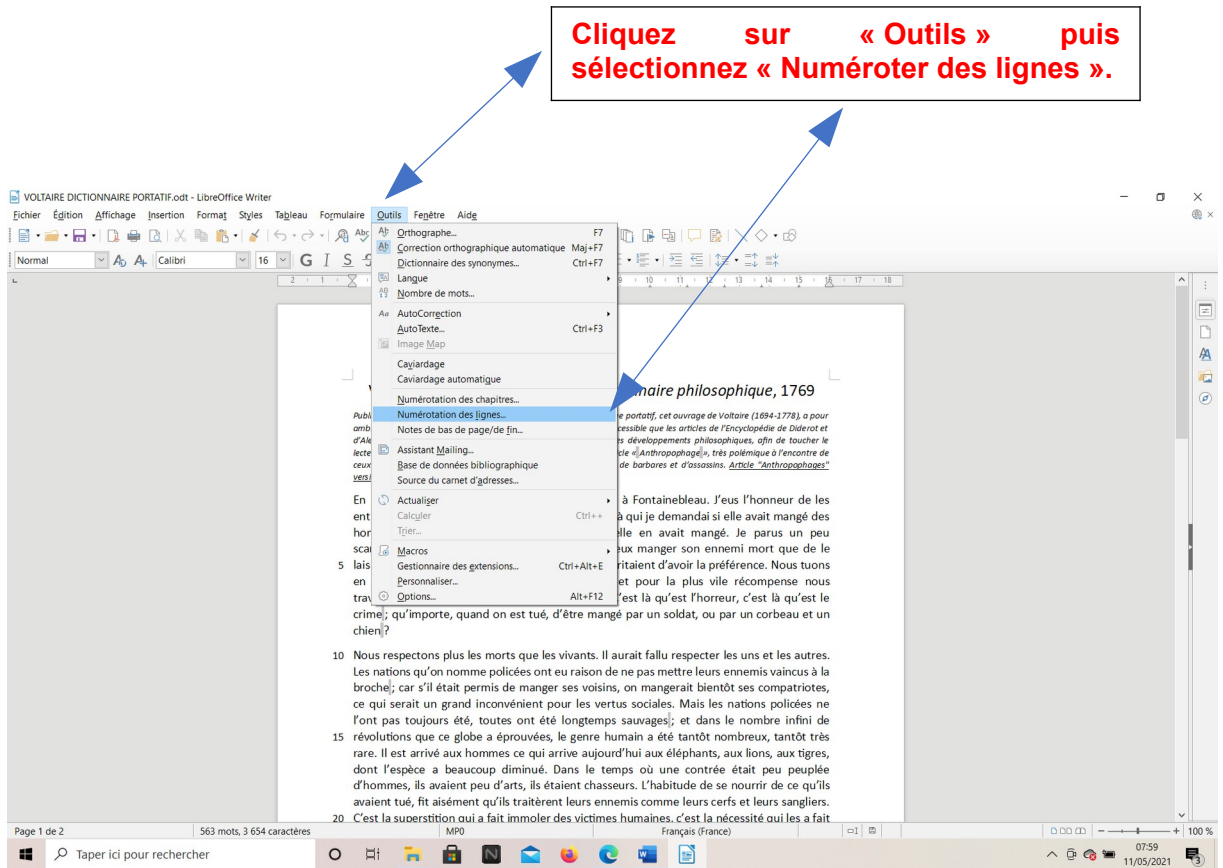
Cliquez sur « Outils » puis sélectionnez « Numéroter des lignes ».

VOLTAIRE DICTIONNAIRE PORTATIF.odt - LibreOffice Writer

Fichier Édition Affichage Insertion Format Styles Tableau Formulaire Outils Fenêtre Aide

Normal Calibri 16 G I S

Orthographe... F7
Correction orthographique automatique Maj+F7
Dictionnaire des synonymes... Ctrl+F7
Langue
Nombre de mots...
AutoCorrection
AutoTexte... Ctrl+F3
Image Map
Caviardage
Caviardage automatique
Numérotation des chapitres...
Numérotation des lignes...
Notes de bas de page/de fin...
Assistant Mailing...
Base de données bibliographique
Source du carnet d'adresses...
Actualiser
Calculer Ctrl++
Trier...
Macros
Gestionnaire des extensions... Ctrl+Alt+E
Personnaliser...
Options... Alt+F12

V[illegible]naire philosophique, 1769

Publ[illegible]e portatif, cet ouvrage de Voltaire (1694-1778), a pour amb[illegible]cessible que les articles de l'Encyclopédie de Diderot et d'Ale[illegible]s développements philosophiques, afin de toucher le lecte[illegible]cle « Anthropophage », très polémique à l'encontre de ceux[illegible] de barbares et d'assassins. Article "Anthropophages" vers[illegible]

En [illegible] à Fontainebleau. J'eus l'honneur de les ent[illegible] à qui je demandai si elle avait mangé des hor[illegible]lle en avait mangé. Je parus un peu sca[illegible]eux manger son ennemi mort que de le
5 lais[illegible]ritaient d'avoir la préférence. Nous tuons en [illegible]et pour la plus vile récompense nous trav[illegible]'est là qu'est l'horreur, c'est là qu'est le crime ; qu'importe, quand on est tué, d'être mangé par un soldat, ou par un corbeau et un chien ?

10 Nous respectons plus les morts que les vivants. Il aurait fallu respecter les uns et les autres. Les nations qu'on nomme policées ont eu raison de ne pas mettre leurs ennemis vaincus à la broche ; car s'il était permis de manger ses voisins, on mangerait bientôt ses compatriotes, ce qui serait un grand inconvénient pour les vertus sociales. Mais les nations policées ne l'ont pas toujours été, toutes ont été longtemps sauvages ; et dans le nombre infini de
15 révolutions que ce globe a éprouvées, le genre humain a été tantôt nombreux, tantôt très rare. Il est arrivé aux hommes ce qui arrive aujourd'hui aux éléphants, aux lions, aux tigres, dont l'espèce a beaucoup diminué. Dans le temps où une contrée était peu peuplée d'hommes, ils avaient peu d'arts, ils étaient chasseurs. L'habitude de se nourrir de ce qu'ils avaient tué, fit aisément qu'ils traitèrent leurs ennemis comme leurs cerfs et leurs sangliers.
20 C'est la superstition qui a fait immoler des victimes humaines, c'est la nécessité qui les a fait

Page 1 de 2 563 mots, 3 654 caractères MP0 Français (France) 100 %

Taper ici pour rechercher 07:59 11/05/2021